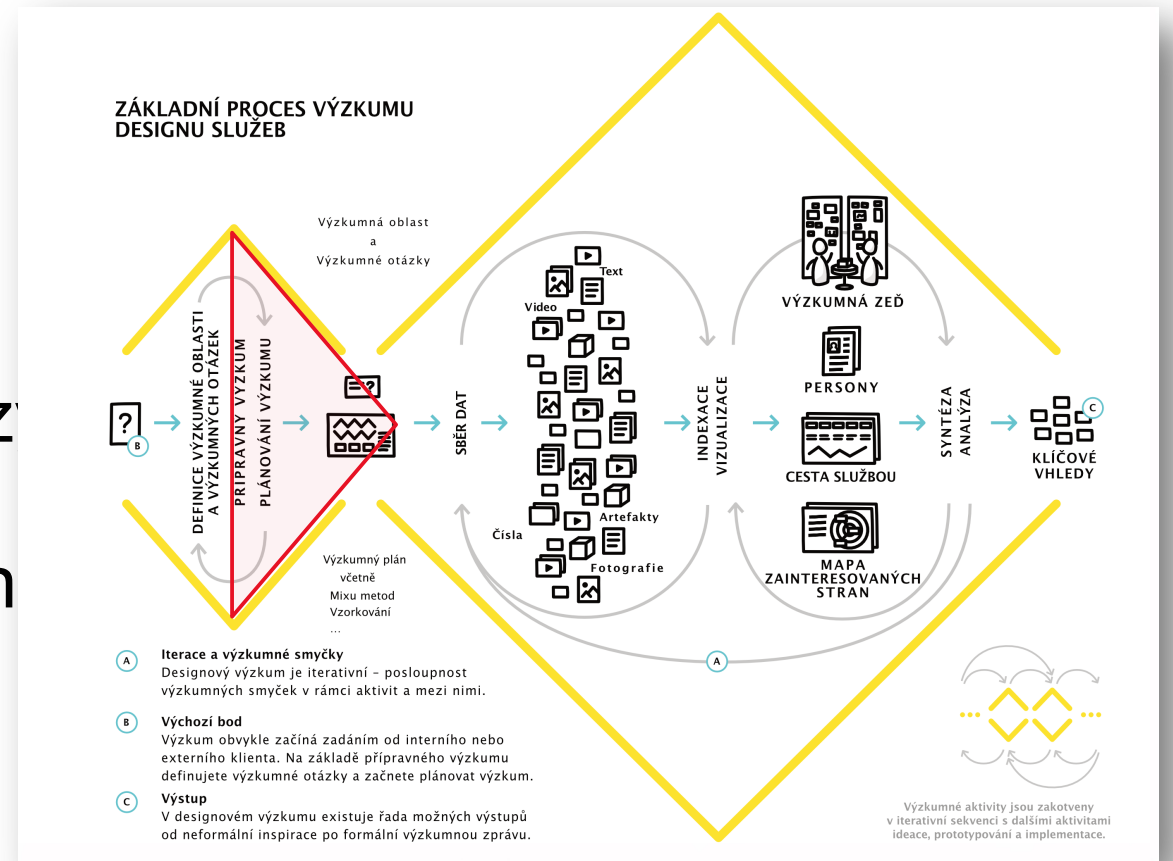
ZÁKLADNÍ PROCES VÝZKUMU DESIGNU SLUŽEB

Výzkumná oblast
a
Výzkumné otázky

B

DEFINICE VÝZKUMNÉ OBLASTI A VÝZKUMNÝCH OTÁZEK

PŘÍPRAVNÝ VÝZKUM
PLÁNOVÁNÍ VÝZKUMU

Výzkumný plán
včetně
Mixu metod
Vzorkování
...

SBĚR DAT

Text
Video
Čísla
Artefakty
Fotografie

INDEXACE
VIZUALIZACE

VÝZKUMNÁ ZEĎ

PERSONY

CESTA SLUŽBOU

MAPA ZAINTERESOVANÝCH STRAN

SYNTÉZA
ANALÝZA

C
KLÍČOVÉ VHLEDY

A

A Iterace a výzkumné smyčky
Designový výzkum je iterativní – posloupnost výzkumných smyček v rámci aktivit a mezi nimi.

B Výchozí bod
Výzkum obvykle začíná zadáním od interního nebo externího klienta. Na základě přípravného výzkumu definujete výzkumné otázky a začnete plánovat výzkum.

C Výstup
V designovém výzkumu existuje řada možných výstupů od neformální inspirace po formální výzkumnou zprávu.

Výzkumné aktivity jsou zakotveny v iterativní sekvenci s dalšími aktivitami ideace, prototypování a implementace.